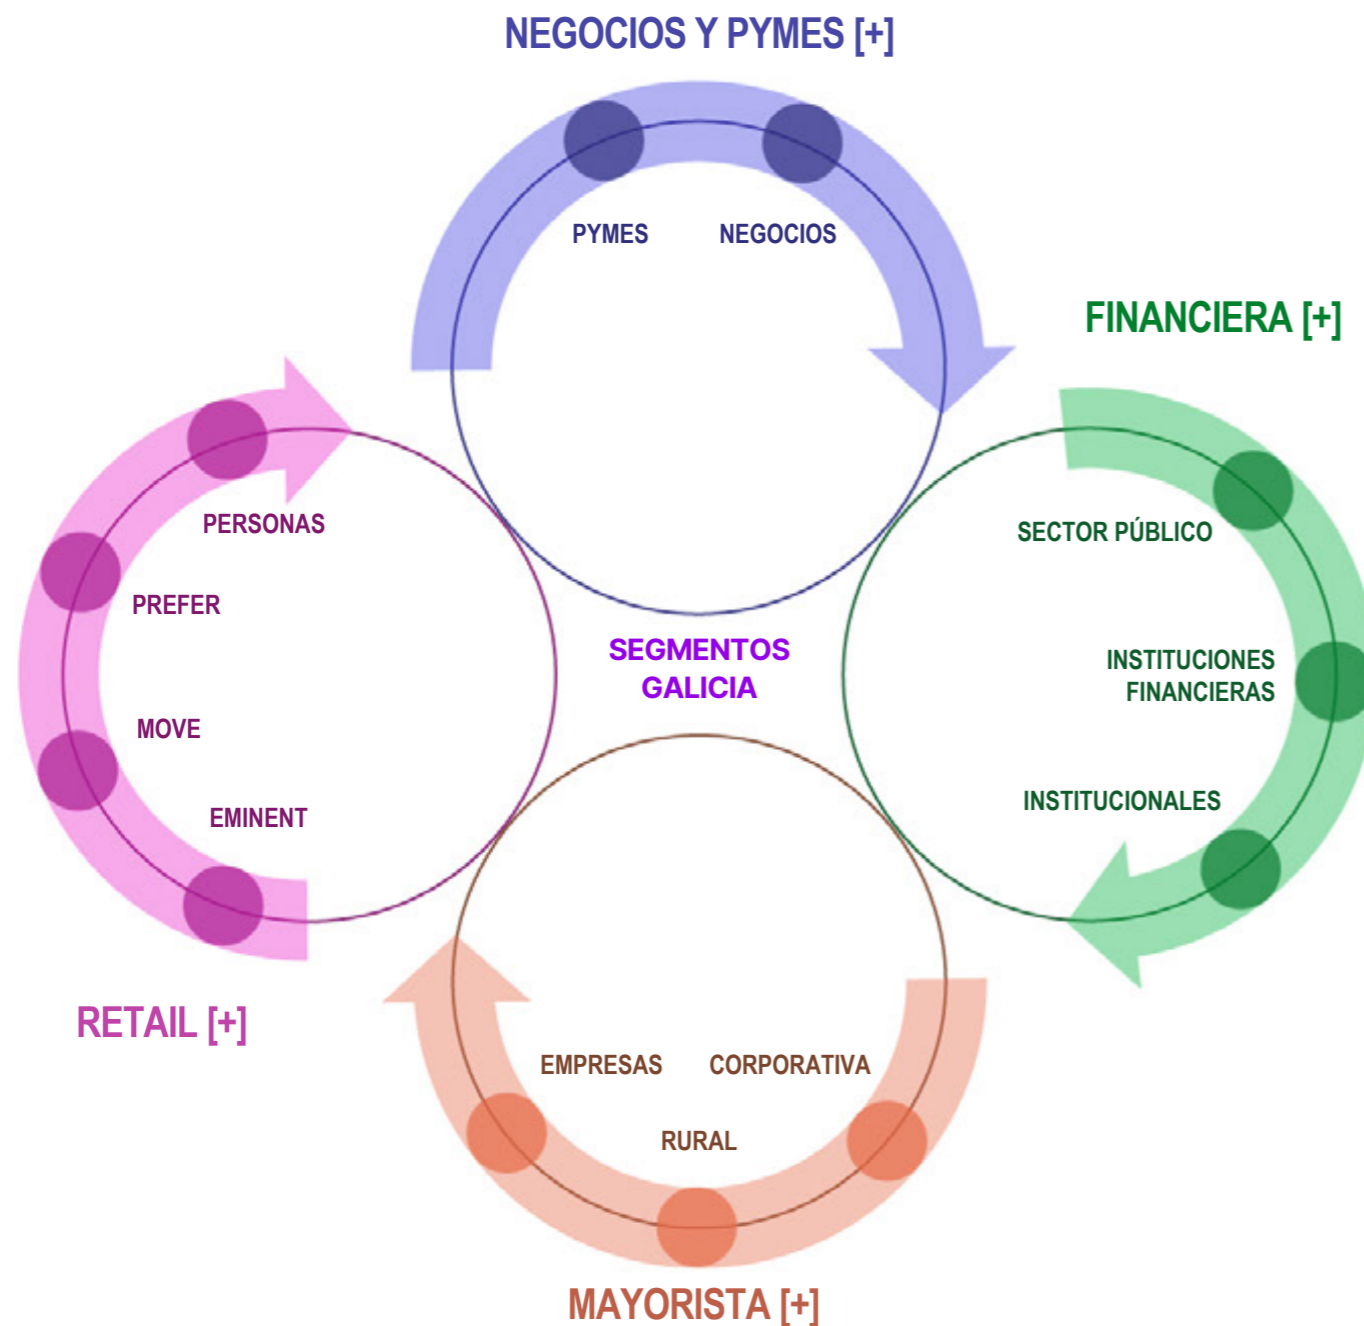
NEGOCIOS Y PYMES [+]

PYMES NEGOCIOS

FINANCIERA [+]

PERSONAS

PREFER

MOVE

EMINENT

SEGMENTOS GALICIA

SECTOR PÚBLICO

INSTITUCIONES FINANCIERAS

INSTITUCIONALES

RETAIL [+]

EMPRESAS CORPORATIVA

RURAL

MAYORISTA [+]